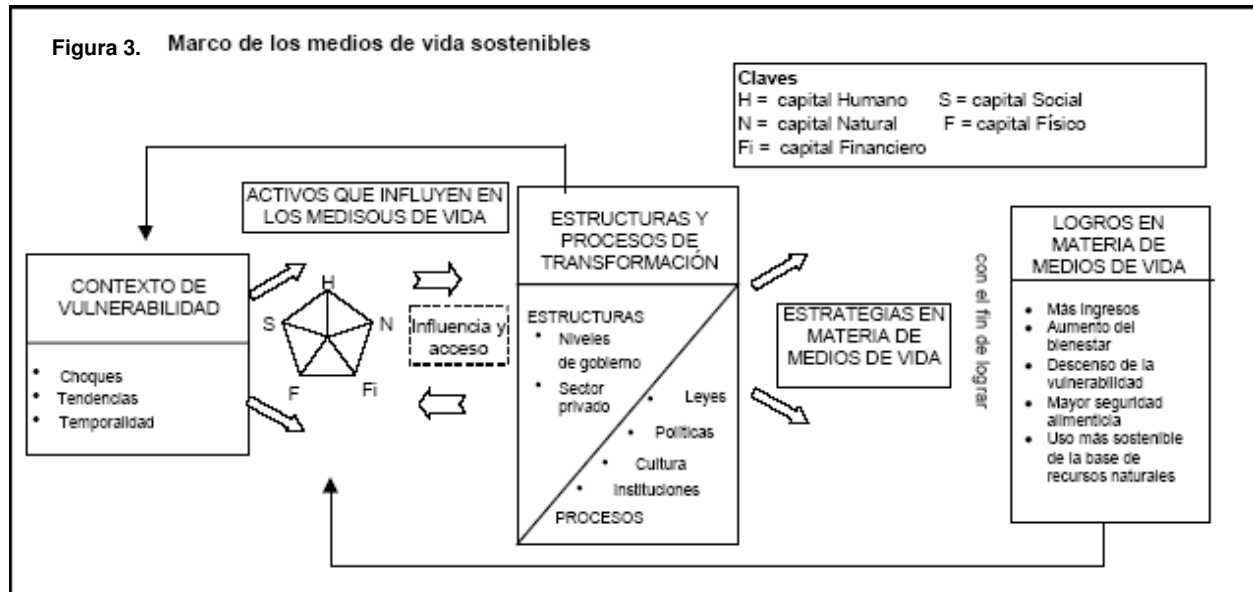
Figura 3. Marco de los medios de vida sostenibles

Claves
H = capital Humano S = capital Social
N = capital Natural F = capital Físico
Fi = capital Financiero

ACTIVOS QUE INFLUYEN EN LOS MEDISOUS DE VIDA

CONTEXTO DE VULNERABILIDAD

- Choques
- Tendencias
- Temporalidad

H
S
N
F
Fi

Influencia y acceso

ESTRUCTURAS Y PROCESOS DE TRANSFORMACIÓN

ESTRUCTURAS
- Niveles de gobierno
- Sector privado

- Leyes
- Políticas
- Cultura
- Instituciones

PROCESOS

ESTRATEGIAS EN MATERIA DE MEDIOS DE VIDA

con el fin de lograr

LOGROS EN MATERIA DE MEDIOS DE VIDA

- Más ingresos
- Aumento del bienestar
- Descenso de la vulnerabilidad
- Mayor seguridad alimenticia
- Uso más sostenible de la base de recursos naturales